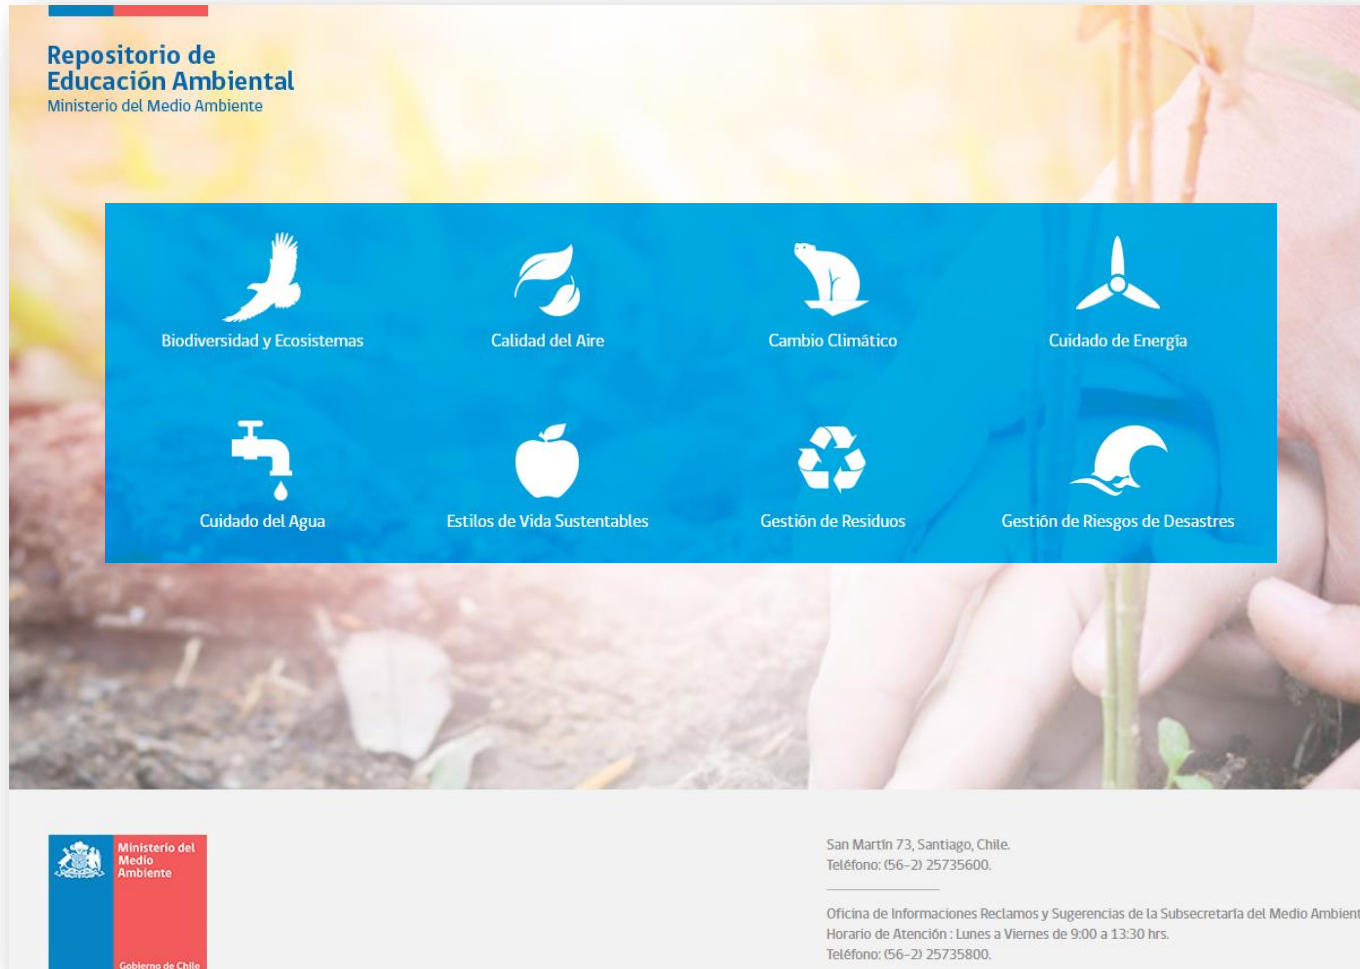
Repositorio de
Educación Ambiental
Ministerio del Medio Ambiente

Biodiversidad y Ecosistemas

Calidad del Aire

Cambio Climático

Cuidado de Energía

Cuidado del Agua

Estilos de Vida Sustentables

Gestión de Residuos

Gestión de Riesgos de Desastres

Ministerio del Medio Ambiente

Gobierno de Chile

San Martín 73, Santiago, Chile.
Teléfono: (56-2) 25735600.

Oficina de Informaciones Reclamos y Sugerencias de la Subsecretaría del Medio Ambient
Horario de Atención : Lunes a Viernes de 9:00 a 13:30 hrs.
Teléfono: (56-2) 25735800.